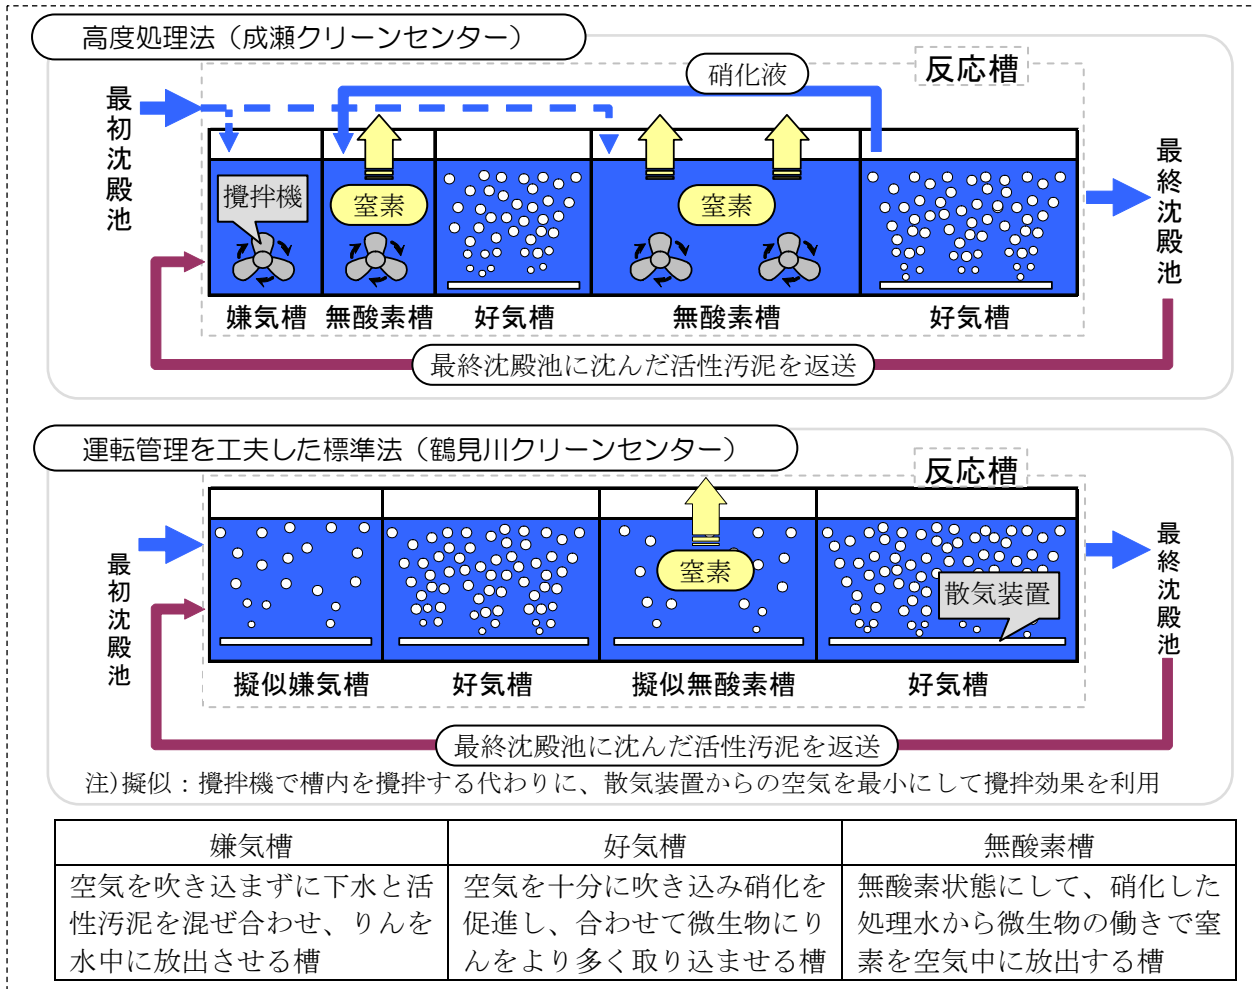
高度処理法（成瀬クリーンセンター）

硝化液

反応槽

最初沈殿池

撹拌機

窒素

窒素

最終沈殿池

嫌気槽　無酸素槽　好気槽　無酸素槽　好気槽

最終沈殿池に沈んだ活性汚泥を返送

運転管理を工夫した標準法（鶴見川クリーンセンター）

反応槽

最初沈殿池

窒素

散気装置

最終沈殿池

擬似嫌気槽　好気槽　擬似無酸素槽　好気槽

最終沈殿池に沈んだ活性汚泥を返送

注）擬似：撹拌機で槽内を撹拌する代わりに、散気装置からの空気を最小にして撹拌効果を利用

| 嫌気槽 | 好気槽 | 無酸素槽 |
|---|---|---|
| 空気を吹き込まずに下水と活性汚泥を混ぜ合わせ、りんを水中に放出させる槽 | 空気を十分に吹き込み硝化を促進し、合わせて微生物にりんをより多く取り込ませる槽 | 無酸素状態にして、硝化した処理水から微生物の働きで窒素を空気中に放出する槽 |